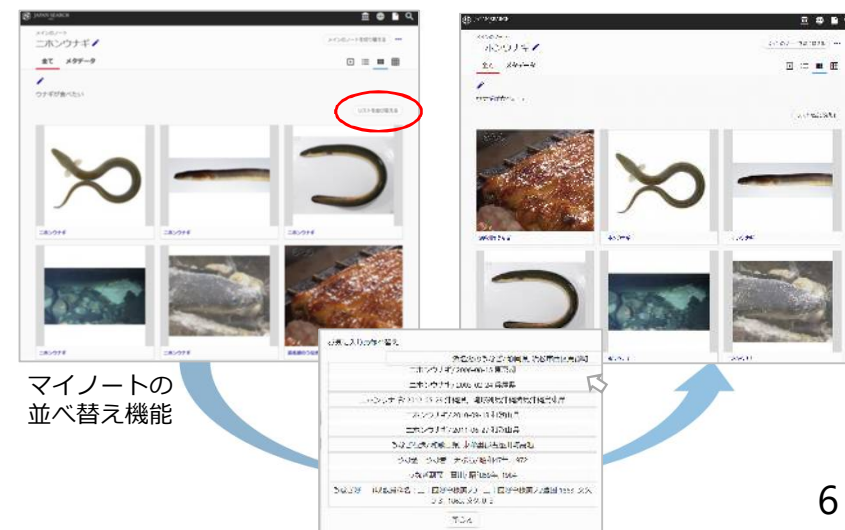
JAPAN SEARCH

メインのノート
ニホンウナギ

メインのノートを切り替える

全て　メタデータ

ウナギが食べたい

リストを並び替える

ニホンウナギ　ニホンウナギ　ニホンウナギ

ニホンウナギ　ニホンウナギ　蒲焼鰻の名物

マイノートの
並べ替え機能

JAPAN SEARCH

メインのノート
ニホンウナギ

全て　メタデータ

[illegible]

お気に入りの並べ替え

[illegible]

ニホンウナギ/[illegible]

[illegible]

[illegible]

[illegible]

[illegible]

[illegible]

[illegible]

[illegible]

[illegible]

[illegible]

6